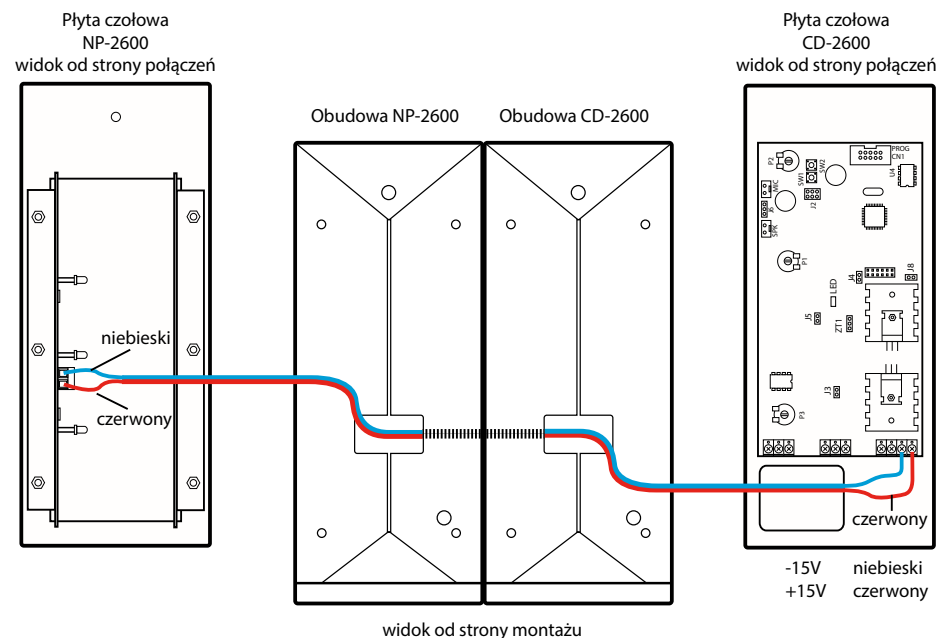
Płyta czołowa
NP-2600
widok od strony połączeń

Obudowa NP-2600

Obudowa CD-2600

Płyta czołowa
CD-2600
widok od strony połączeń

niebieski

czerwony

PROG
CN1
P2
SW1
SW2
U4
MIC
J2
SPK
P1
J4
J8
LED
J5
ZT1
J3
P3

czerwony

-15V niebieski
+15V czerwony

widok od strony montażu